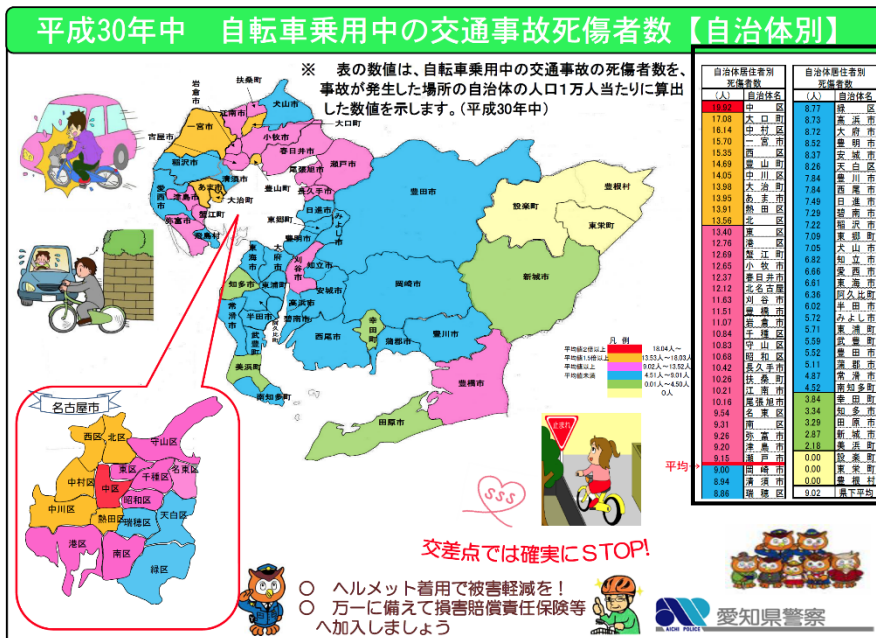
平成30年中　自転車乗用中の交通事故死傷者数【自治体別】

※　表の数値は、自転車乗用中の交通事故の死傷者数を、事故が発生した場所の自治体の人口1万人当たりに算出した数値を示します。（平成30年中）

| 自治体居住者別死傷者数（人） | 自治体名 |
|---|---|
| 19.92 | 中区 |
| 17.08 | 大口町 |
| 16.14 | 中村区 |
| 15.70 | 一宮市 |
| 15.35 | 西区 |
| 14.69 | 豊山町 |
| 14.05 | 中川区 |
| 13.98 | 大治町 |
| 13.95 | あま市 |
| 13.91 | 熱田区 |
| 13.56 | 北区 |
| 13.40 | 東区 |
| 12.76 | 港区 |
| 12.69 | 蟹江町 |
| 12.65 | 小牧市 |
| 12.37 | 春日井市 |
| 12.12 | 北名古屋市 |
| 11.63 | 刈谷市 |
| 11.51 | 豊橋市 |
| 11.07 | 岩倉市 |
| 10.84 | 千種区 |
| 10.83 | 守山区 |
| 10.68 | 昭和区 |
| 10.42 | 長久手市 |
| 10.26 | 扶桑町 |
| 10.21 | 江南市 |
| 10.16 | 尾張旭市 |
| 9.54 | 名東区 |
| 9.31 | 南区 |
| 9.26 | 弥富市 |
| 9.20 | 津島市 |
| 9.15 | 瀬戸市 |
| 9.00 | 岡崎市 |
| 8.94 | 清須市 |
| 8.86 | 瑞穂区 |

| 自治体居住者別死傷者数（人） | 自治体名 |
|---|---|
| 8.77 | 緑区 |
| 8.73 | 高浜市 |
| 8.72 | 大府市 |
| 8.52 | 碧南市 |
| 8.37 | 安城市 |
| 8.36 | 天白区 |
| 7.84 | 豊川市 |
| 7.84 | 西尾市 |
| 7.49 | 日進市 |
| 7.29 | 豊明市 |
| 7.22 | 稲沢市 |
| 7.09 | 東郷町 |
| 7.05 | 犬山市 |
| 6.82 | 知立市 |
| 6.66 | 愛西市 |
| 6.61 | 東海市 |
| 6.36 | 阿久比町 |
| 6.02 | 半田市 |
| 5.72 | みよし市 |
| 5.71 | 東浦町 |
| 5.59 | 武豊町 |
| 5.52 | 豊田市 |
| 5.11 | 蒲郡市 |
| 4.87 | 常滑市 |
| 4.52 | 南知多町 |
| 3.84 | 幸田町 |
| 3.34 | 知多市 |
| 3.29 | 田原市 |
| 2.87 | 新城市 |
| 2.18 | 美浜町 |
| 0.00 | 設楽町 |
| 0.00 | 東栄町 |
| 0.00 | 豊根村 |
| 0.00 | 飛島村 |
| 9.02 | 県下平均 |

平均

凡例
平均値2倍以上　18.04人～
平均値1.5倍以上　13.53人～18.03人
平均値以上　9.02人～13.52人
平均値未満　4.51人～9.01人
0.01人～4.50人
0人

岩倉市　扶桑町　犬山市　大口町　江南市　一宮市　小牧市　春日井市　吉良市　稲沢市　北名古屋市　豊山町　瀬戸市　尾張旭市　長久手市　清須市　あま市　愛西市　津島市　弥富市　大治町　蟹江町　飛島村　東郷町　日進市　みよし市　豊明市　東海市　大府市　刈谷市　知立市　豊田市　設楽町　豊根村　東栄町　新城市　岡崎市　安城市　知多市　常滑市　半田市　東浦町　阿久比町　武豊町　美浜町　南知多町　碧南市　高浜市　西尾市　幸田町　蒲郡市　豊川市　豊橋市　田原市

名古屋市
西区　北区　守山区　東区　名東区　中村区　中区　千種区　昭和区　中川区　熱田区　瑞穂区　天白区　港区　南区　緑区

SSS

交差点では確実にSTOP!

○　ヘルメット着用で被害軽減を！
○　万一に備えて損害賠償責任保険等へ加入しましょう

愛知県警察
AICHI POLICE